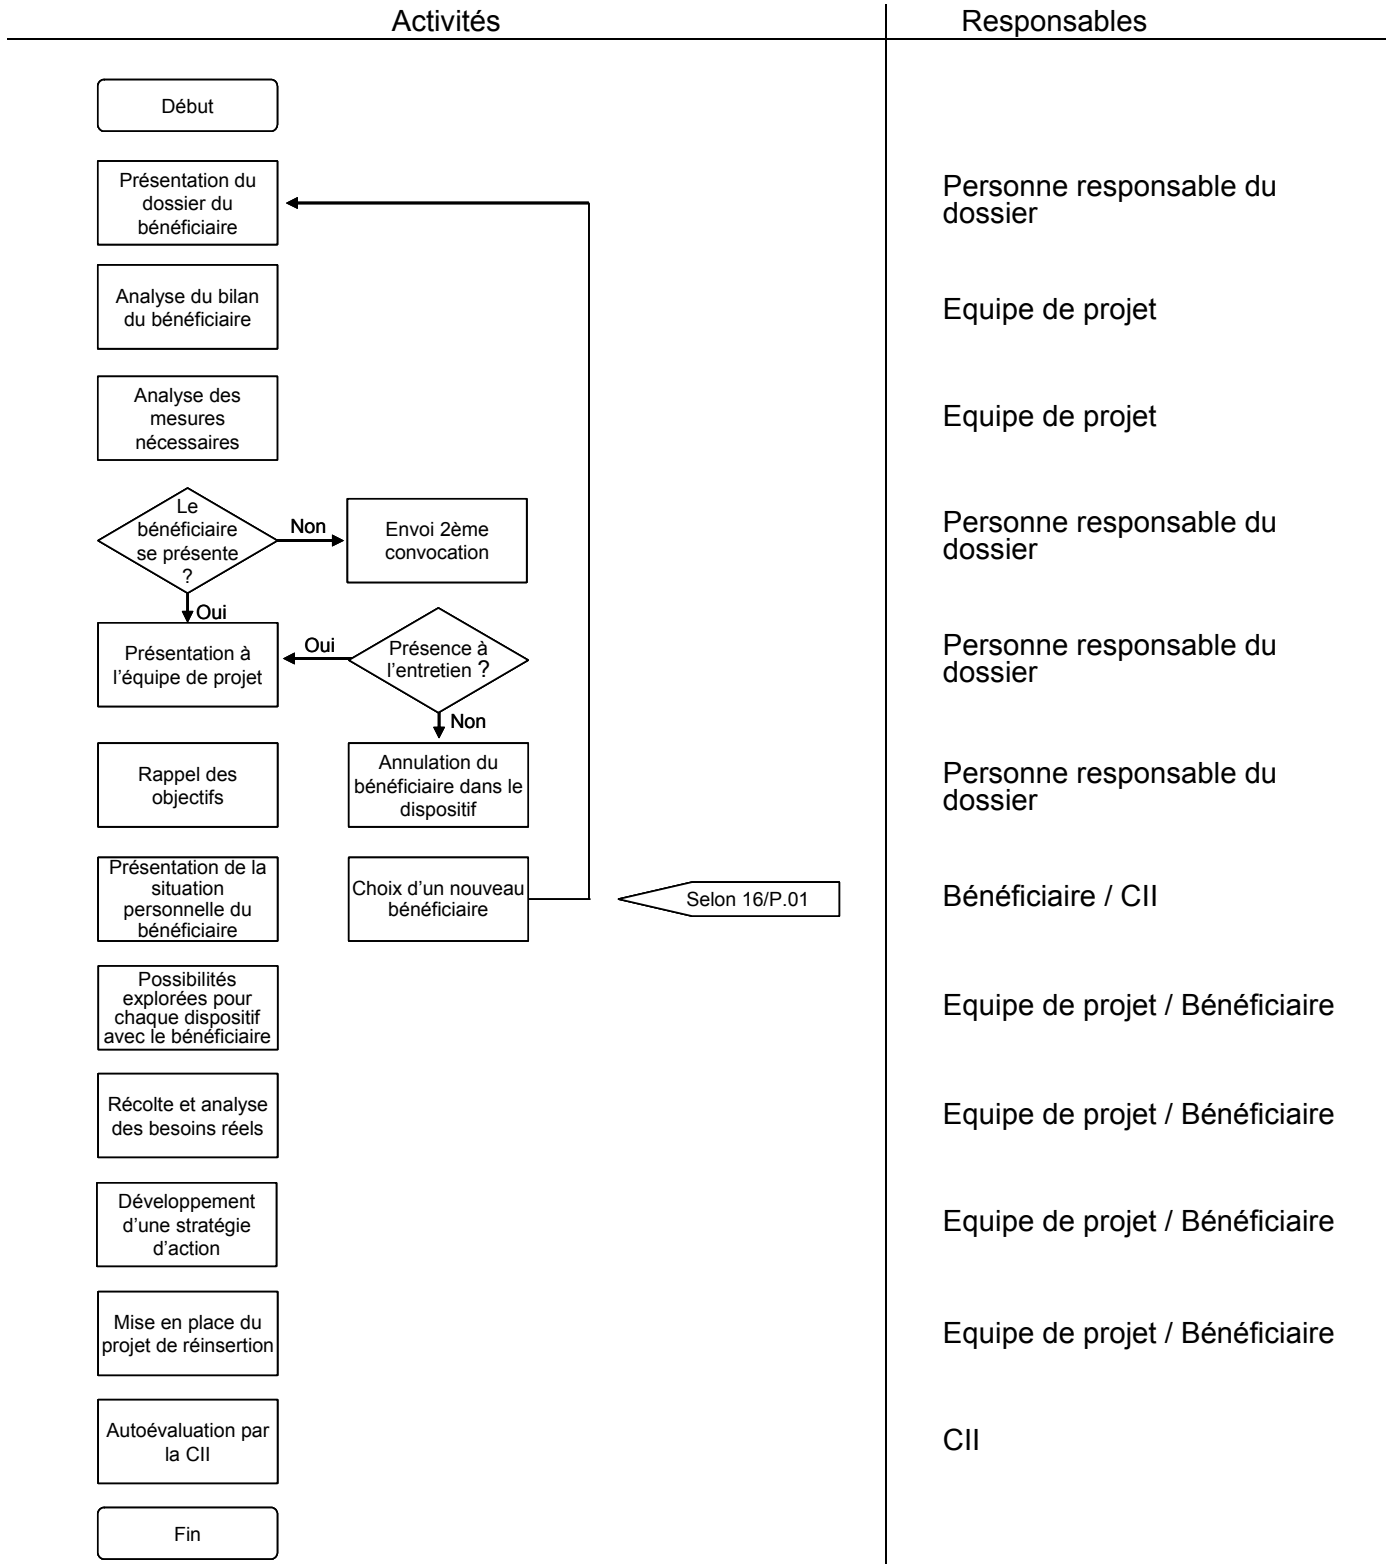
Activités

Responsables

Début

Présentation du dossier du bénéficiaire

Personne responsable du dossier

Analyse du bilan du bénéficiaire

Equipe de projet

Analyse des mesures nécessaires

Equipe de projet

Le bénéficiaire se présente ?

Non

Envoi 2ème convocation

Personne responsable du dossier

Oui

Présentation à l'équipe de projet

Oui

Présence à l'entretien ?

Personne responsable du dossier

Non

Rappel des objectifs

Annulation du bénéficiaire dans le dispositif

Personne responsable du dossier

Présentation de la situation personnelle du bénéficiaire

Choix d'un nouveau bénéficiaire

Selon 16/P.01

Bénéficiaire / CII

Possibilités explorées pour chaque dispositif avec le bénéficiaire

Equipe de projet / Bénéficiaire

Récolte et analyse des besoins réels

Equipe de projet / Bénéficiaire

Développement d'une stratégie d'action

Equipe de projet / Bénéficiaire

Mise en place du projet de réinsertion

Equipe de projet / Bénéficiaire

Autoévaluation par la CII

CII

Fin